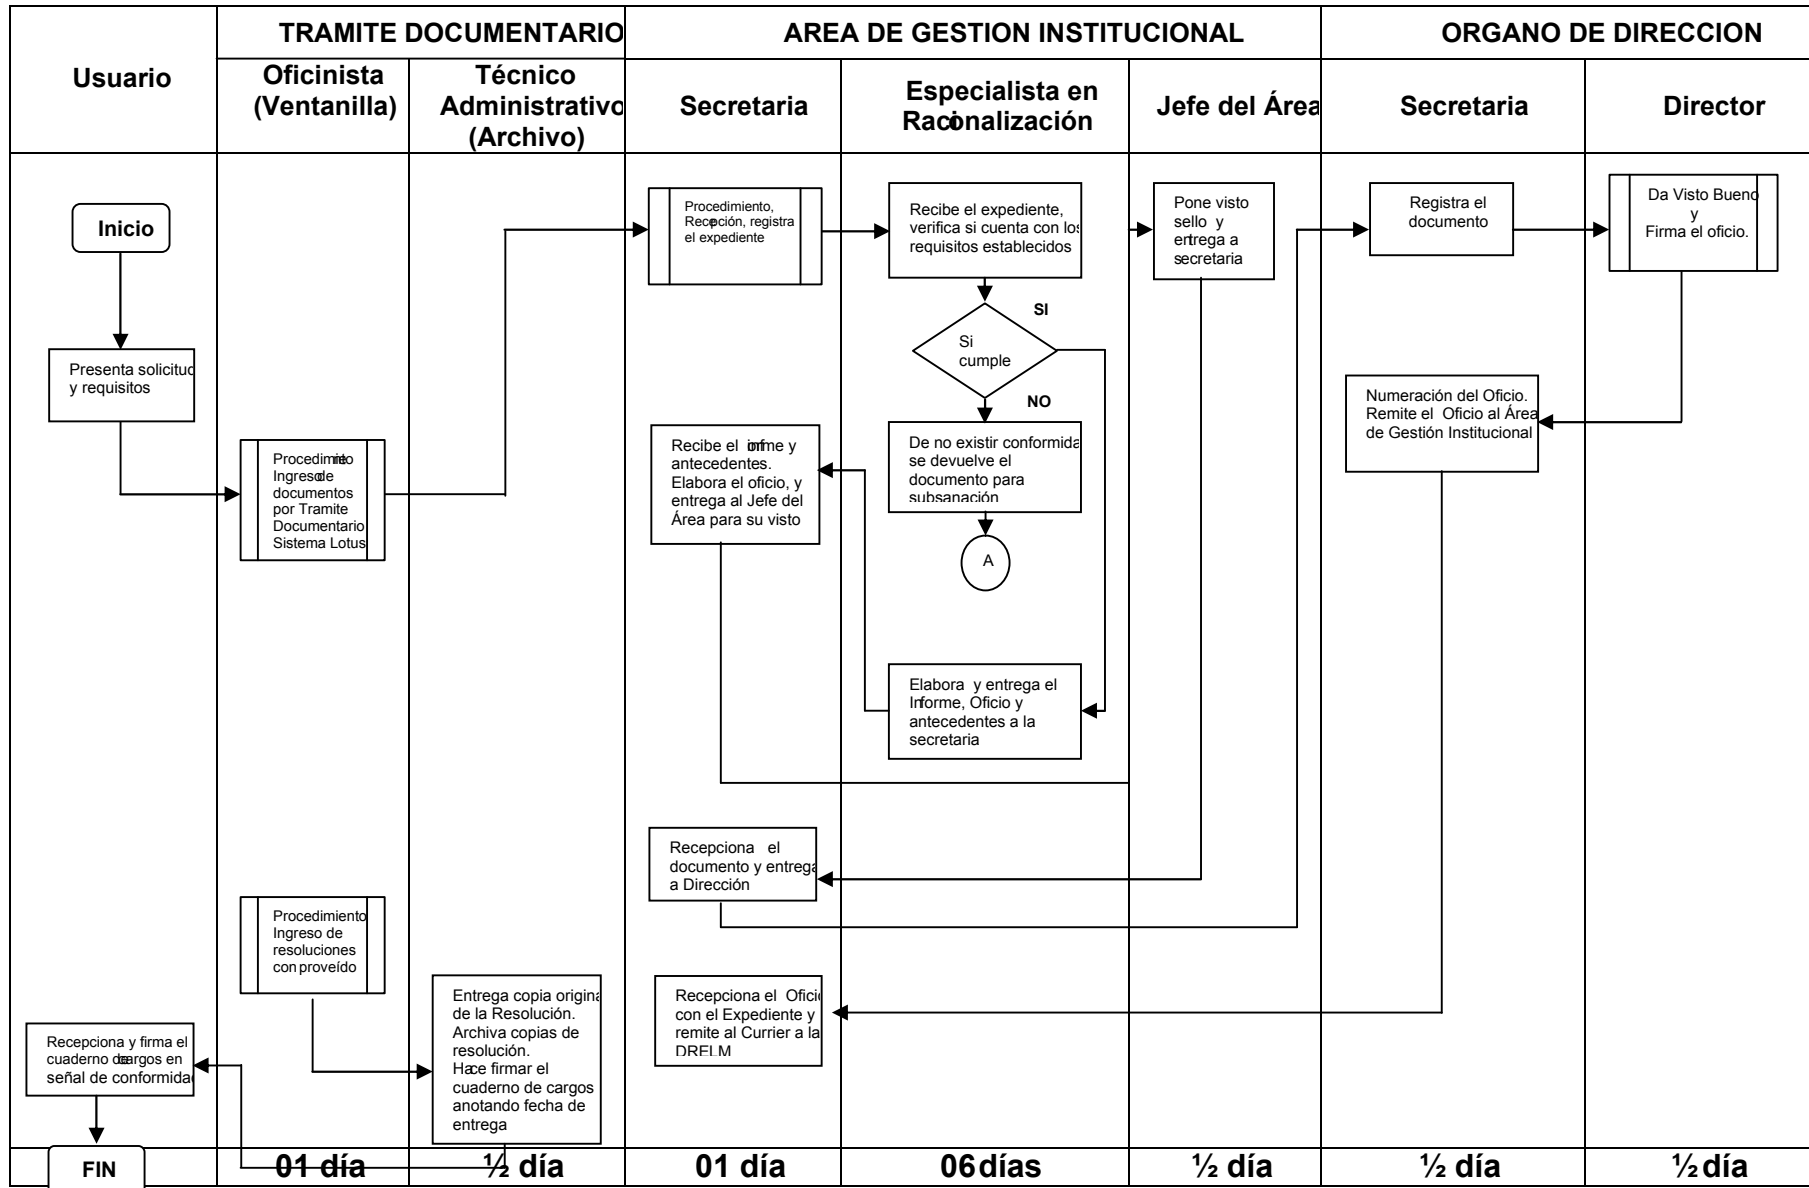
| | TRAMITE DOCUMENTARIO | | AREA DE GESTION INSTITUCIONAL | | | ORGANO DE DIRECCION | |
|---|---|---|---|---|---|---|---|
| Usuario | Oficinista (Ventanilla) | Técnico Administrativo (Archivo) | Secretaria | Especialista en Racionalización | Jefe del Área | Secretaria | Director |

Inicio

Presenta solicitud y requisitos

Procedimiento Ingreso de documentos por Tramite Documentario Sistema Lotus

Procedimiento, Recepción, registra el expediente

Recibe el expediente, verifica si cuenta con los requisitos establecidos

SI

Si cumple

NO

De no existir conformidad se devuelve el documento para subsanación

A

Recibe el informe y antecedentes. Elabora el oficio, y entrega al Jefe del Área para su visto

Elabora y entrega el Informe, Oficio y antecedentes a la secretaria

Pone visto sello y entrega a secretaria

Registra el documento

Da Visto Bueno y Firma el oficio.

Numeración del Oficio. Remite el Oficio al Área de Gestión Institucional

Recepciona el documento y entrega a Dirección

Procedimiento Ingreso de resoluciones con proveído

Recepciona el Oficio con el Expediente y remite al Currier a la DRELM

Entrega copia original de la Resolución. Archiva copias de resolución. Hace firmar el cuaderno de cargos anotando fecha de entrega

Recepciona y firma el cuaderno de cargos en señal de conformidad

FIN

| | 01 día | ½ día | 01 día | 06 días | ½ día | ½ día | ½ día |
|---|---|---|---|---|---|---|---|